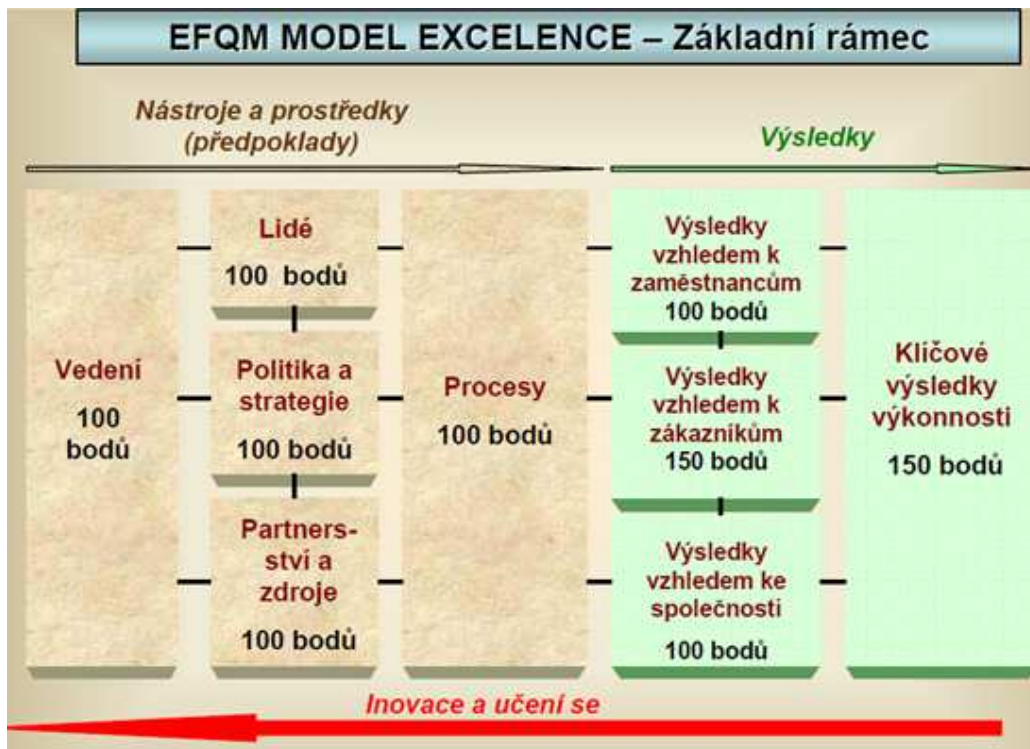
EFQM MODEL EXCELENCE – Základní rámec

Nástroje a prostředky (předpoklady)

Výsledky

Vedení

100 bodů

Lidé

100 bodů

Politika a strategie

100 bodů

Partnerství a zdroje

100 bodů

Procesy

100 bodů

Výsledky vzhledem k zaměstnancům

100 bodů

Výsledky vzhledem k zákazníkům

150 bodů

Výsledky vzhledem ke společnosti

100 bodů

Klíčové výsledky výkonnosti

150 bodů

Inovace a učení se